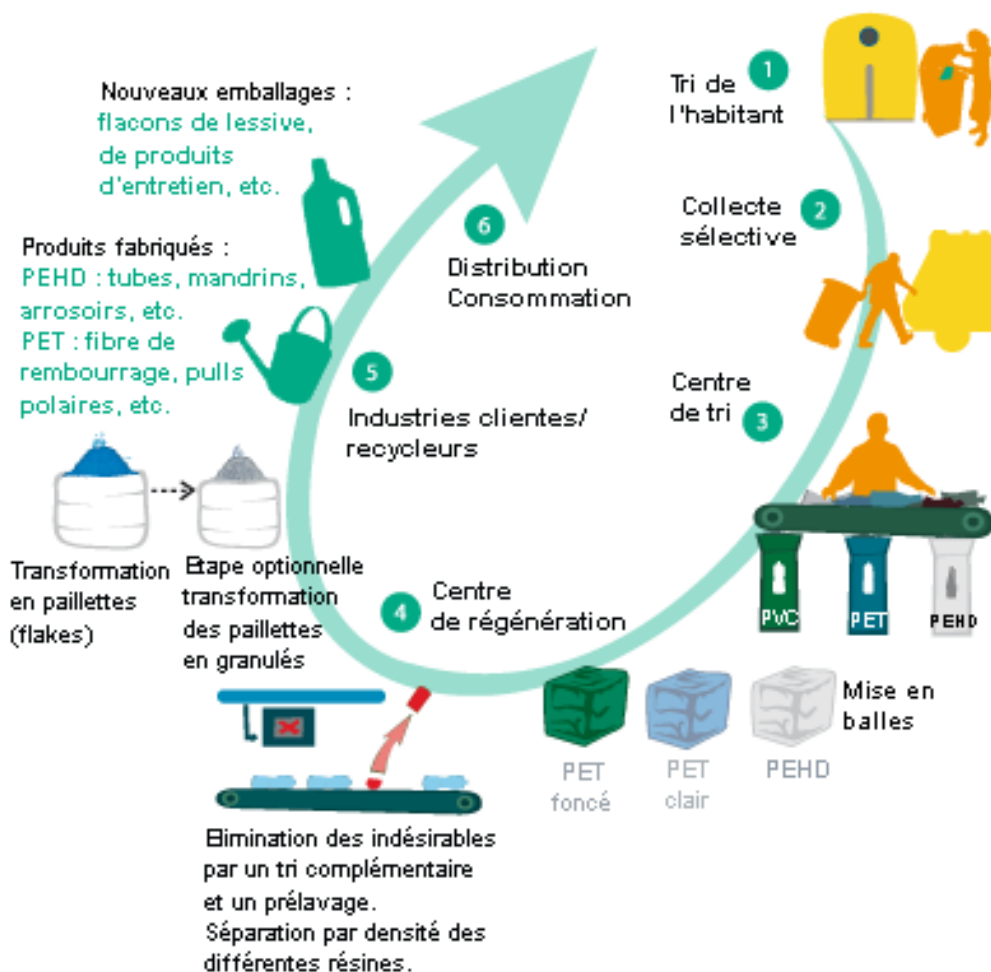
Nouveaux emballages :
flacons de lessive,
de produits
d'entretien, etc.

Produits fabriqués :
PEHD : tubes, mandrins, arrosoirs, etc.
PET : fibre de rembourrage, pulls polaires, etc.

1 Tri de l'habitant

2 Collecte sélective

6 Distribution Consommation

5 Industries clientes/ recycleurs

Centre de tri 3

PVC PET PEHD

Transformation en paillettes (flakes)

Etape optionnelle transformation des paillettes en granulés

4 Centre de régénération

Mise en balles

PET foncé

PET clair

PEHD

Elimination des indésirables par un tri complémentaire et un prélavage.
Séparation par densité des différentes résines.